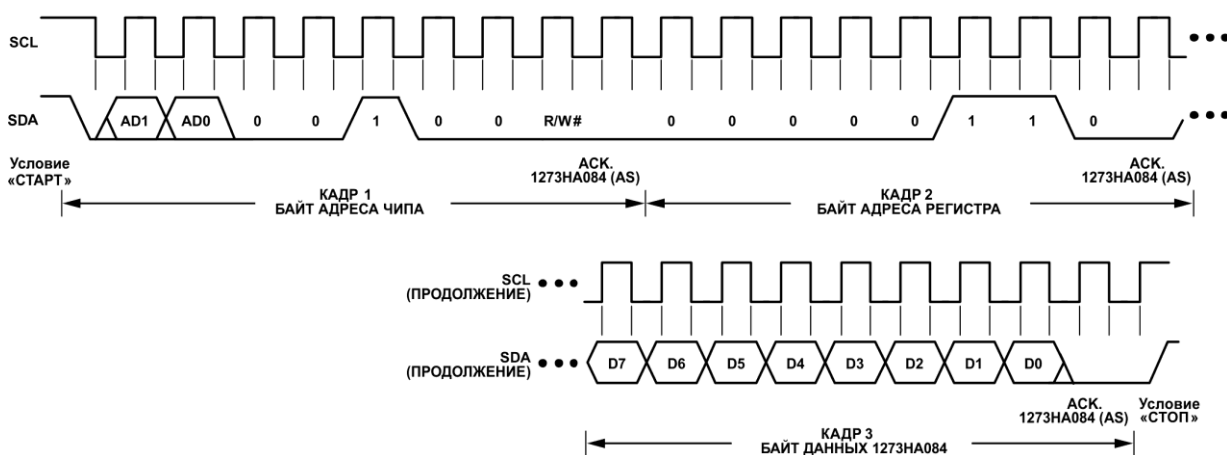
SCL

SDA

AD1 AD0 0 0 1 0 0 R/W# 0 0 0 0 0 1 1 0

Условие «СТАРТ»

АСК. 1273НА084 (AS)

КАДР 1 БАЙТ АДРЕСА ЧИПА

КАДР 2 БАЙТ АДРЕСА РЕГИСТРА

АСК. 1273НА084 (AS)

SCL (ПРОДОЛЖЕНИЕ)

SDA (ПРОДОЛЖЕНИЕ)

D7 D6 D5 D4 D3 D2 D1 D0

АСК. 1273НА084 (AS)

Условие «СТОП»

КАДР 3 БАЙТ ДАННЫХ 1273НА084